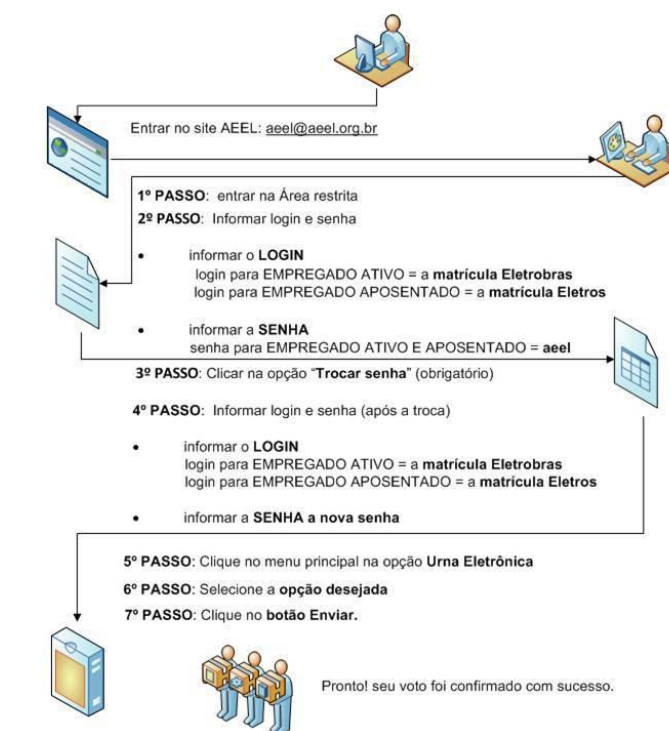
Entrar no site AEEL: aeel@aeel.org.br

1º PASSO: entrar na Área restrita

2º PASSO: Informar login e senha

- informar o LOGIN
login para EMPREGADO ATIVO = a matrícula Eletrobras
login para EMPREGADO APOSENTADO = a matrícula Eletros

- informar a SENHA
senha para EMPREGADO ATIVO E APOSENTADO = aeel

3º PASSO: Clicar na opção "Trocar senha" (obrigatório)

4º PASSO: Informar login e senha (após a troca)

- informar o LOGIN
login para EMPREGADO ATIVO = a matrícula Eletrobras
login para EMPREGADO APOSENTADO = a matrícula Eletros

- informar a SENHA a nova senha

5º PASSO: Clique no menu principal na opção Urna Eletrônica

6º PASSO: Selecione a opção desejada

7º PASSO: Clique no botão Enviar.

Pronto! seu voto foi confirmado com sucesso.